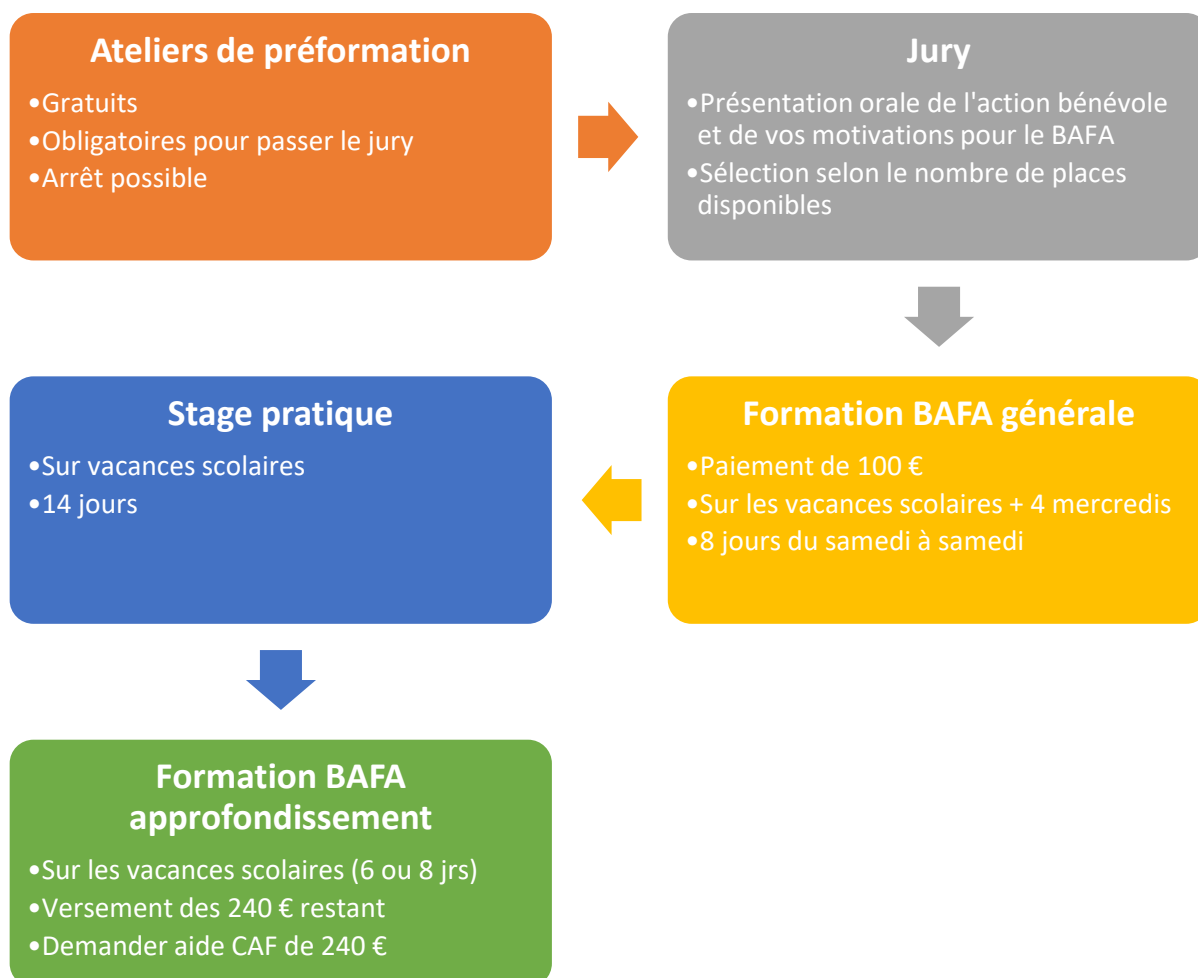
Ateliers de préformation

•Gratuits
•Obligatoires pour passer le jury
•Arrêt possible

Jury

•Présentation orale de l'action bénévole et de vos motivations pour le BAFA
•Sélection selon le nombre de places disponibles

Formation BAFA générale

•Paiement de 100 €
•Sur les vacances scolaires + 4 mercredis
•8 jours du samedi à samedi

Stage pratique

•Sur vacances scolaires
•14 jours

Formation BAFA approfondissement

•Sur les vacances scolaires (6 ou 8 jrs)
•Versement des 240 € restant
•Demander aide CAF de 240 €